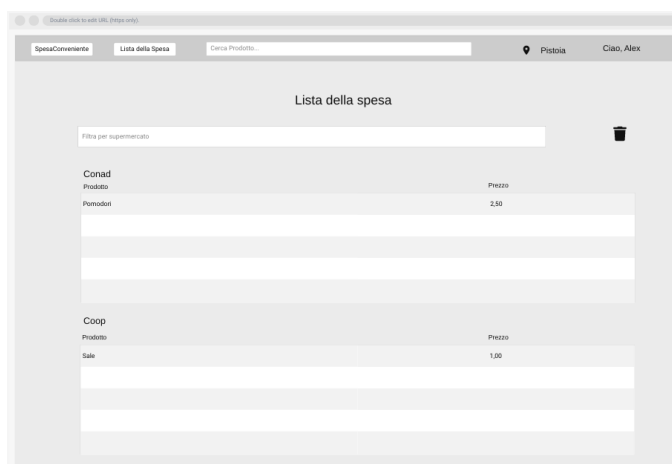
Double click to edit URL (https only).

SpesaConveniente | Lista della Spesa | Cerca Prodotto... | Pistoia | Ciao, Alex

Lista della spesa

Filtra per supermercato

Conad

| Prodotto | Prezzo |
|---|---|
| Pomodori | 2,50 |
| | |
| | |
| | |
| | |

Coop

| Prodotto | Prezzo |
|---|---|
| Sale | 1,00 |
| | |
| | |
| | |
| | |